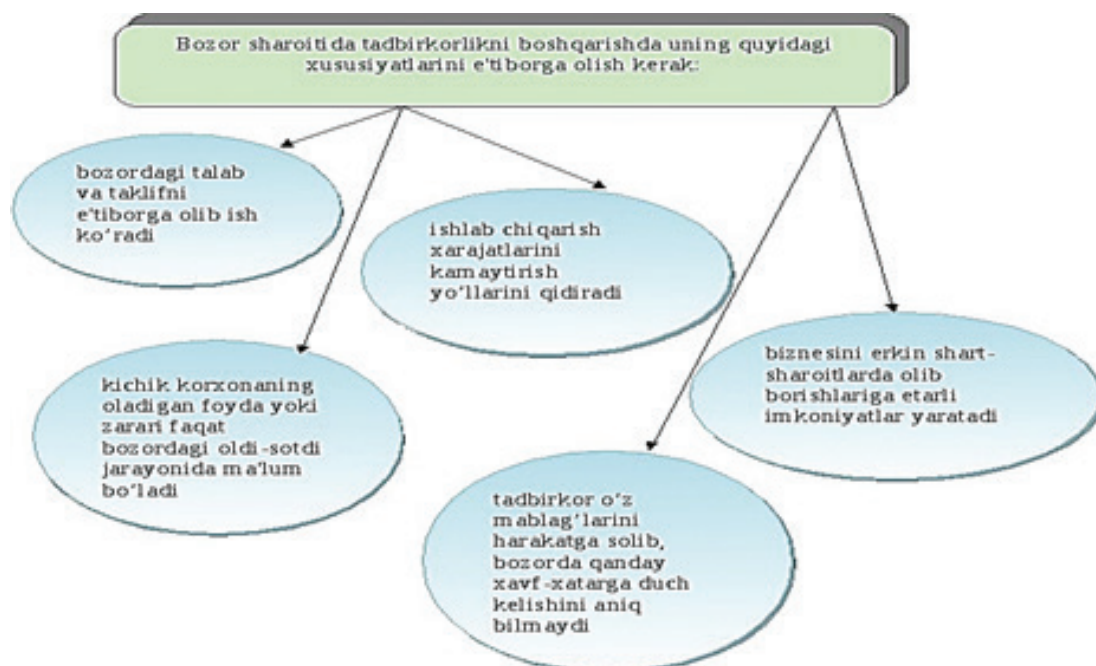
Bozor sharoitida tadbirkorlikni boshqarishda uning quyidagi xususiyatlarini e'tiborga olish kerak:

bozordagi talab va taklifni e'tiborga olib ish ko'radi

ishlab chiqarish xarajatlarini kamaytirish yo'llarini qidiradi

biznesini erkin shart-sharoitlarda olib borishlariga etarli imkoniyatlar yaratadi

kichik korxonaning oladigan foyda yoki zarari faqat bozordagi oldi-sotdi jarayonida ma'lum bo'ladi

tadbirkor o'z mablag'larini harakatga solib, bozorda qanday xavf-xatarga duch kelishini aniq bilmaydi